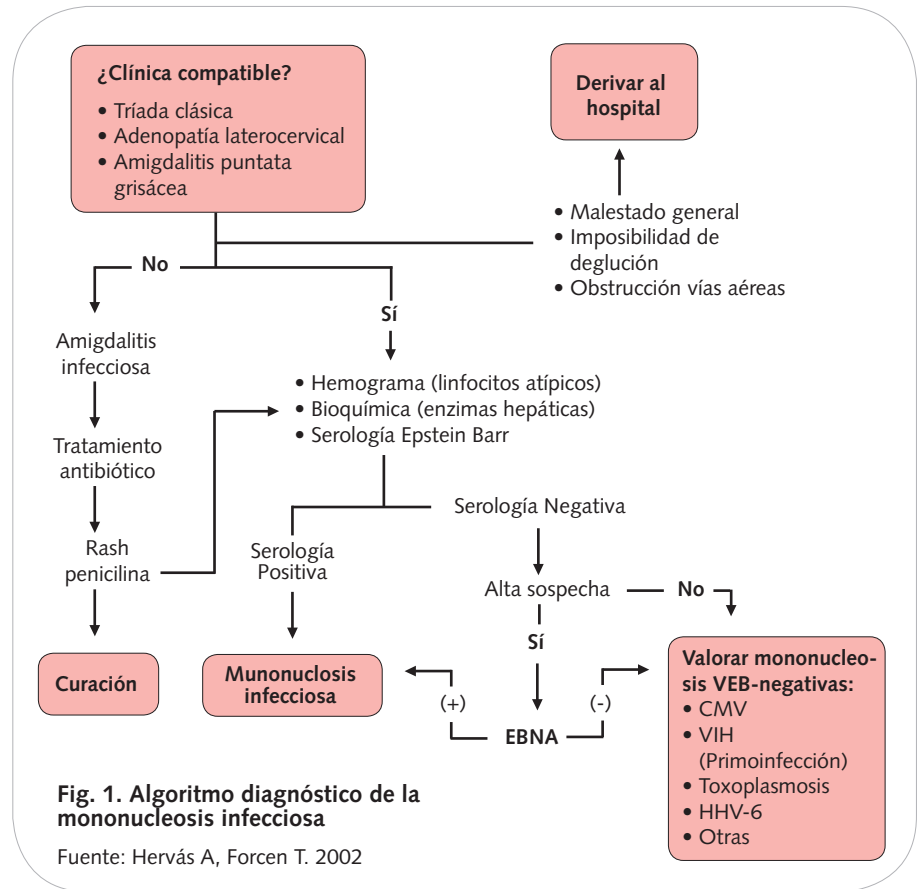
¿Clínica compatible?
• Tríada clásica
• Adenopatía laterocervical
• Amigdalitis puntata grisácea

Derivar al hospital

• Malestado general
• Imposibilidad de deglución
• Obstrucción vías aéreas

No

Sí

Amigdalitis infecciosa

Tratamiento antibiótico

Rash penicilina

Curación

• Hemograma (linfocitos atípicos)
• Bioquímica (enzimas hepáticas)
• Serología Epstein Barr

Serología Negativa

Serología Positiva

Alta sospecha

No

Sí

Mununuclosis infecciosa

(+)

EBNA

(-)

Valorar mononucleosis VEB-negativas:
• CMV
• VIH (Primoinfección)
• Toxoplasmosis
• HHV-6
• Otras

Fig. 1. Algoritmo diagnóstico de la mononucleosis infecciosa

Fuente: Hervás A, Forcen T. 2002